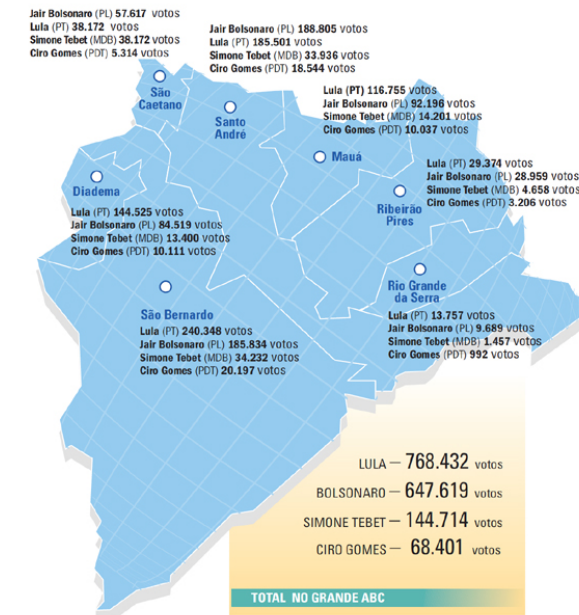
Jair Bolsonaro (PL) 57.617 votos
Lula (PT) 38.172 votos
Simone Tebet (MDB) 38.172 votos
Ciro Gomes (PDT) 5.314 votos

Jair Bolsonaro (PL) 188.805 votos
Lula (PT) 185.501 votos
Simone Tebet (MDB) 33.936 votos
Ciro Gomes (PDT) 18.544 votos

São Caetano

Santo André

Lula (PT) 116.755 votos
Jair Bolsonaro (PL) 92.196 votos
Simone Tebet (MDB) 14.201 votos
Ciro Gomes (PDT) 10.037 votos

Mauá

Lula (PT) 29.374 votos
Jair Bolsonaro (PL) 28.959 votos
Simone Tebet (MDB) 4.658 votos
Ciro Gomes (PDT) 3.206 votos

Diadema

Lula (PT) 144.525 votos
Jair Bolsonaro (PL) 84.519 votos
Simone Tebet (MDB) 13.400 votos
Ciro Gomes (PDT) 10.111 votos

Ribeirão Pires

Rio Grande da Serra

Lula (PT) 13.757 votos
Jair Bolsonaro (PL) 9.689 votos
Simone Tebet (MDB) 1.457 votos
Ciro Gomes (PDT) 992 votos

São Bernardo

Lula (PT) 240.348 votos
Jair Bolsonaro (PL) 185.834 votos
Simone Tebet (MDB) 34.232 votos
Ciro Gomes (PDT) 20.197 votos

LULA — 768.432 votos
BOLSONARO — 647.619 votos
SIMONE TEBET — 144.714 votos
CIRO GOMES — 68.401 votos

TOTAL NO GRANDE ABC